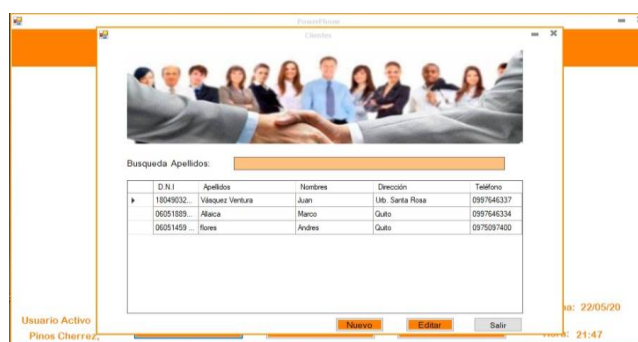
PowerPhone

Clientes

Busqueda Apellidos:

| D.N.I | Apellidos | Nombres | Dirección | Teléfono |
|---|---|---|---|---|
| 18049032... | Vásquez Ventura | Juan | Urb. Santa Rosa | 0997646337 |
| 06051889... | Allaica | Marco | Quito | 0997646334 |
| 06051459 ... | flores | Andres | Quito | 0975097400 |

Nuevo Editar Salir

Usuario Activo
Pinos Cherrez,

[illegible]a: 22/05/20
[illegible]ora: 21:47